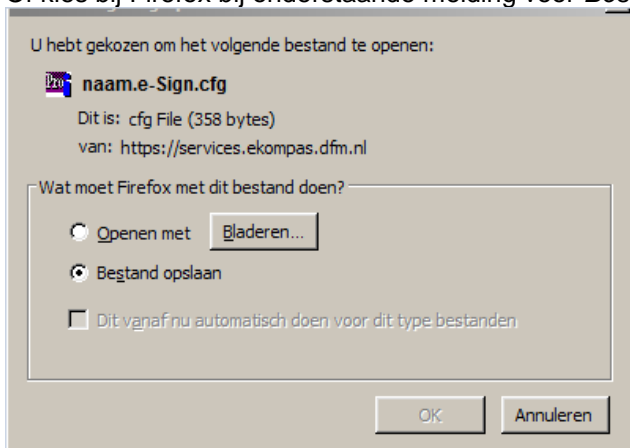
Of kies bij Firefox bij onderstaande melding voor Bes

U hebt gekozen om het volgende bestand te openen:

naam.e-Sign.cfg

Dit is: cfg File (358 bytes)

van: https://services.ekompas.dfm.nl

Wat moet Firefox met dit bestand doen?

Openen met Bladeren...

Bestand opslaan

Dit vanaf nu automatisch doen voor dit type bestanden

OK Annuleren